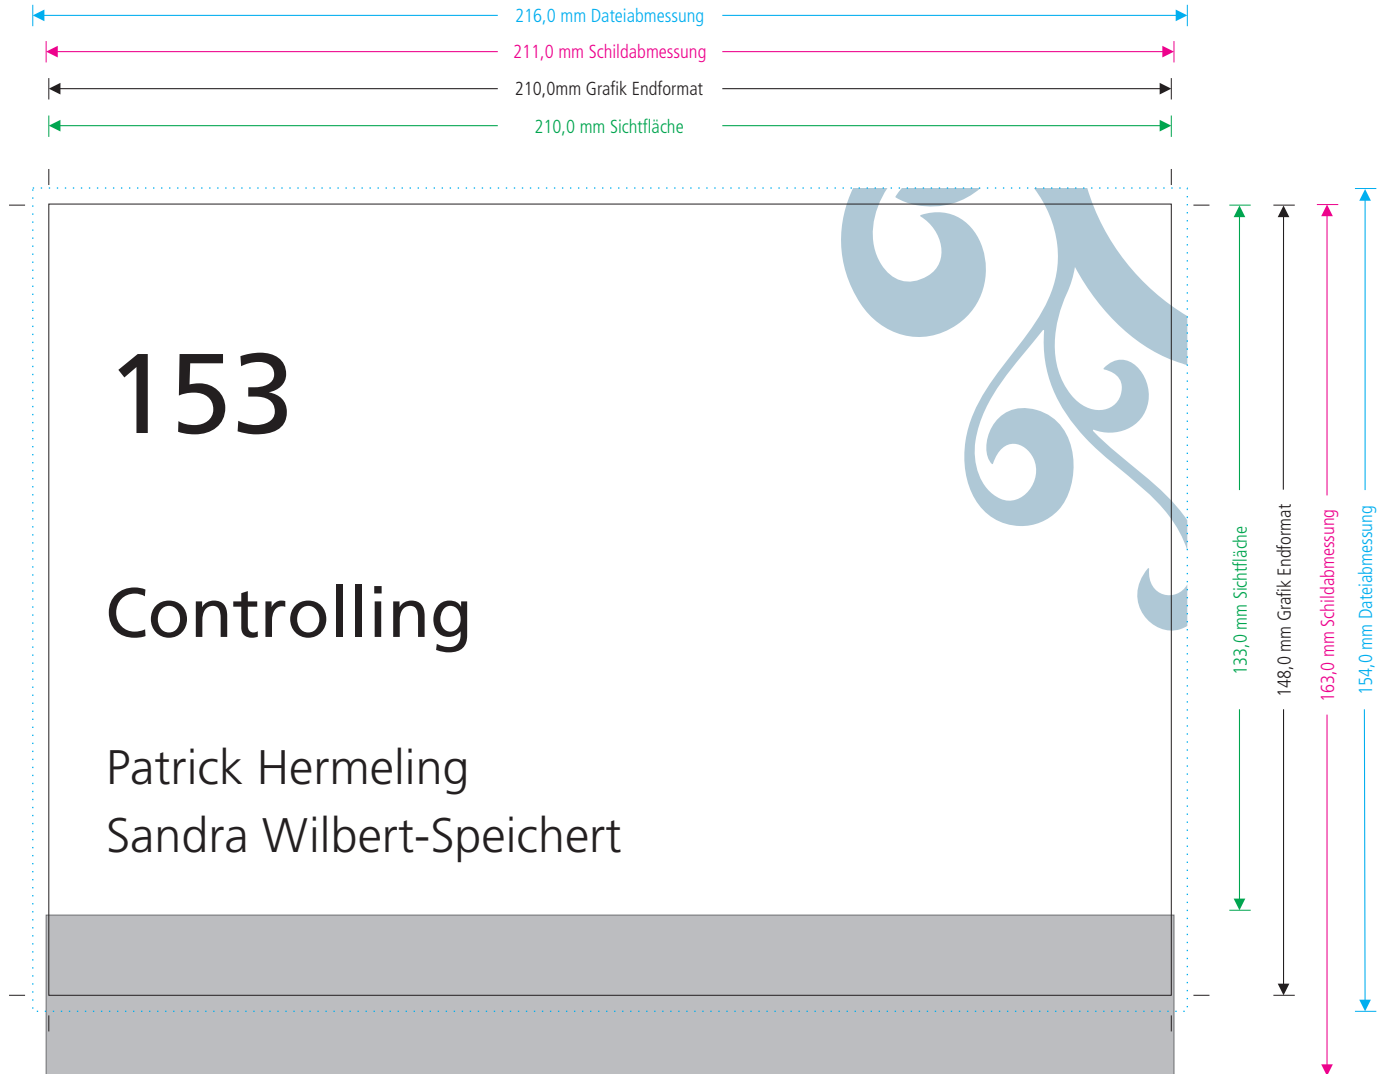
216,0 mm Dateiabmessung

211,0 mm Schildabmessung

210,0mm Grafik Endformat

210,0 mm Sichtfläche

153

Controlling

Patrick Hermeling
Sandra Wilbert-Speichert

133,0 mm Sichtfläche

148,0 mm Grafik Endformat

163,0 mm Schildabmessung

154,0 mm Dateiabmessung